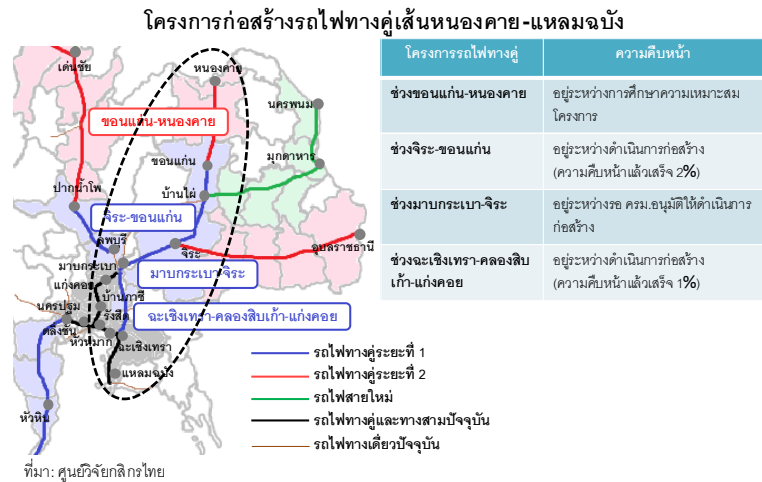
โครงการก่อสร้างรถไฟทางคู่เส้นหนองคาย-แหลมฉบัง

| โครงการรถไฟทางคู่ | ความคืบหน้า |
|---|---|
| ช่วงขอนแก่น-หนองคาย | อยู่ระหว่างการศึกษาความเหมาะสมโครงการ |
| ช่วงจิระ-ขอนแก่น | อยู่ระหว่างดำเนินการก่อสร้าง (ความคืบหน้าแล้วเสร็จ 2%) |
| ช่วงมาบกระเบา-จิระ | อยู่ระหว่างรอ ครม.อนุมัติให้ดำเนินการก่อสร้าง |
| ช่วงฉะเชิงเทรา-คลองสิบเก้า-แก่งคอย | อยู่ระหว่างดำเนินการก่อสร้าง (ความคืบหน้าแล้วเสร็จ 1%) |

เด่นชัย
หนองคาย
ขอนแก่น-หนองคาย
นครพนม
ขอนแก่น
มุกดาหาร
บ้านไผ่
ปากน้ำโพ
จิระ-ขอนแก่น
ลพบุรี
จิระ
อุบลราชธานี
มาบกระเบา
แก่งคอย
มาบกระเบา-จิระ
บ้านภาชี
นครปฐม
รังสิต
ฉะเชิงเทรา-คลองสิบเก้า-แก่งคอย
ตลิ่งชัน
หัวหมาก
ฉะเชิงเทรา
แหลมฉบัง
หัวหิน

รถไฟทางคู่ระยะที่ 1
รถไฟทางคู่ระยะที่ 2
รถไฟสายใหม่
รถไฟทางคู่และทางสามปัจจุบัน
รถไฟทางเดี่ยวปัจจุบัน

ที่มา: ศูนย์วิจัยกสิกรไทย